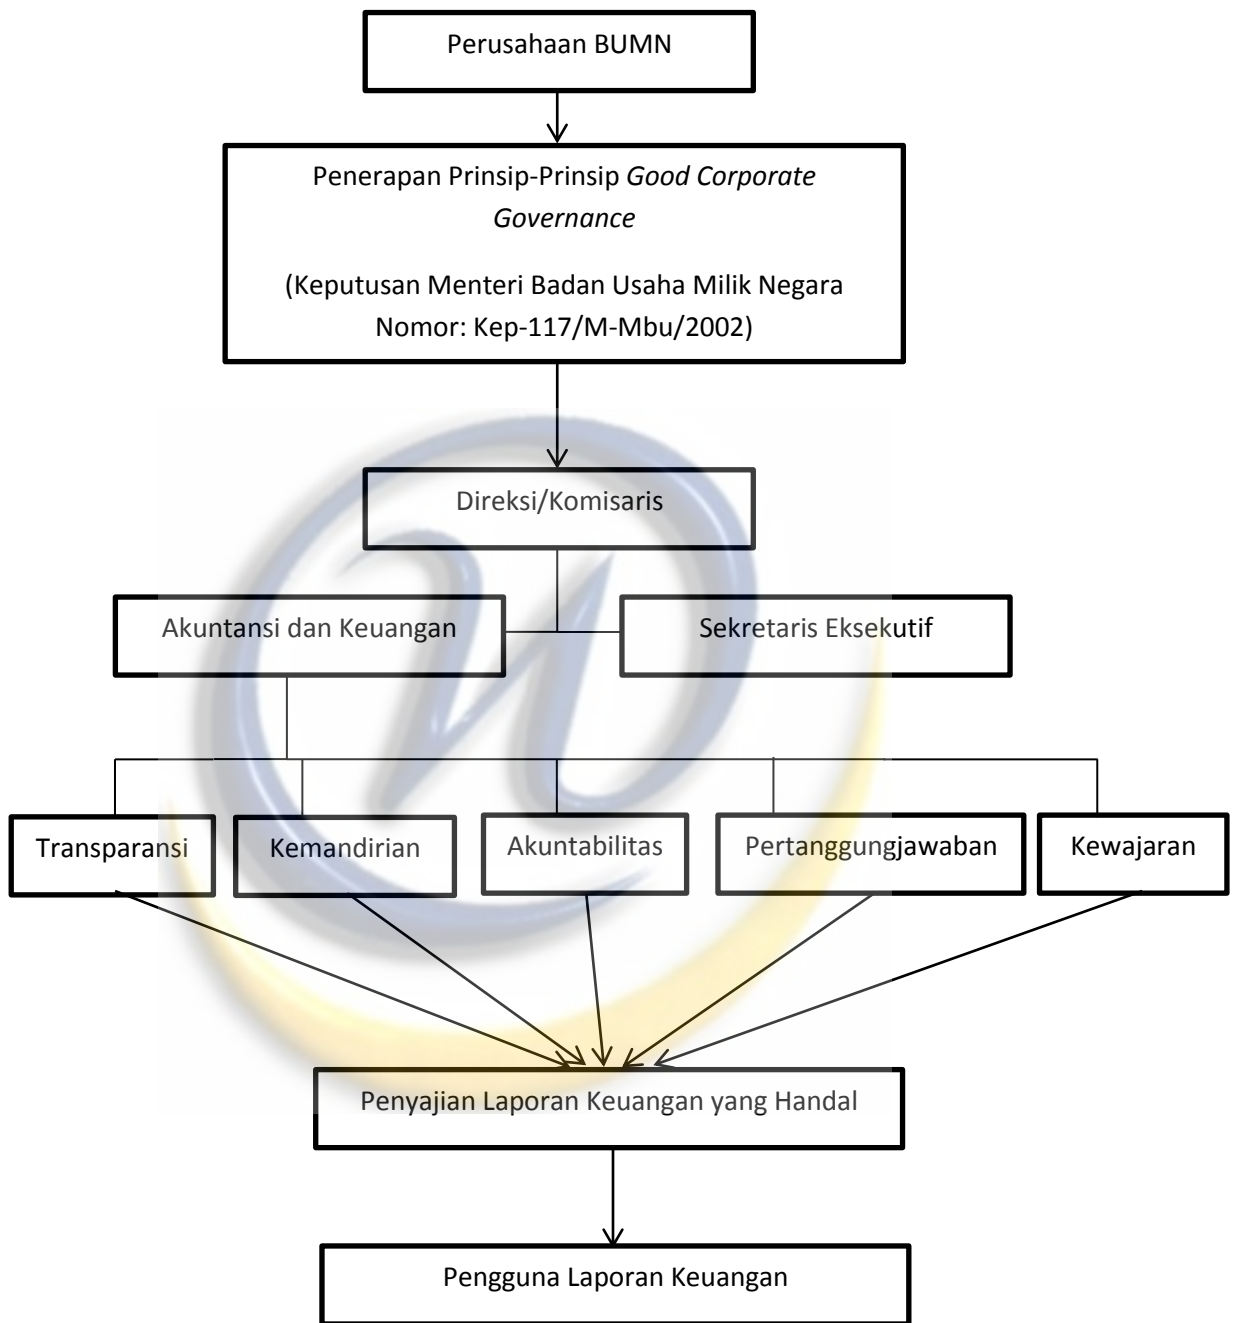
Perusahaan BUMN

Penerapan Prinsip-Prinsip *Good Corporate Governance*

(Keputusan Menteri Badan Usaha Milik Negara Nomor: Kep-117/M-Mbu/2002)

Direksi/Komisaris

Akuntansi dan Keuangan

Sekretaris Eksekutif

Transparansi

Kemandirian

Akuntabilitas

Pertanggungjawaban

Kewajaran

Penyajian Laporan Keuangan yang Handal

Pengguna Laporan Keuangan